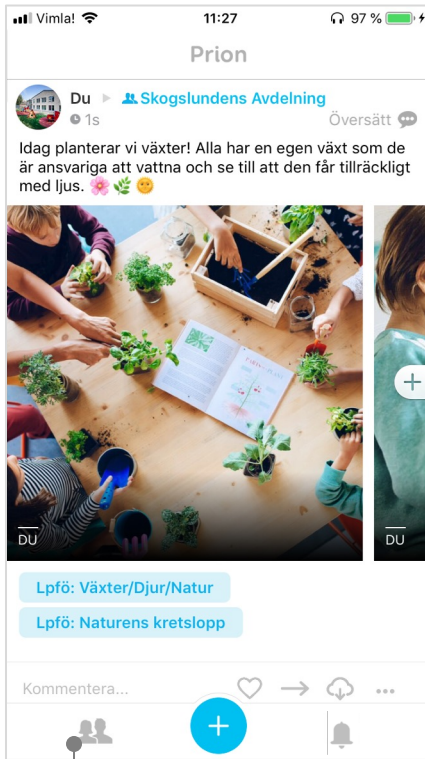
Vimla! 11:27 97 %

Prion

Du ▸ Skogslundens Avdelning
1s
Översätt

Idag planterar vi växter! Alla har en egen växt som de är ansvariga att vattna och se till att den får tillräckligt med ljus. 🌸🌿😊

DU

DU

Lpfö: Växter/Djur/Natur

Lpfö: Naturens kretslopp

Kommentera...